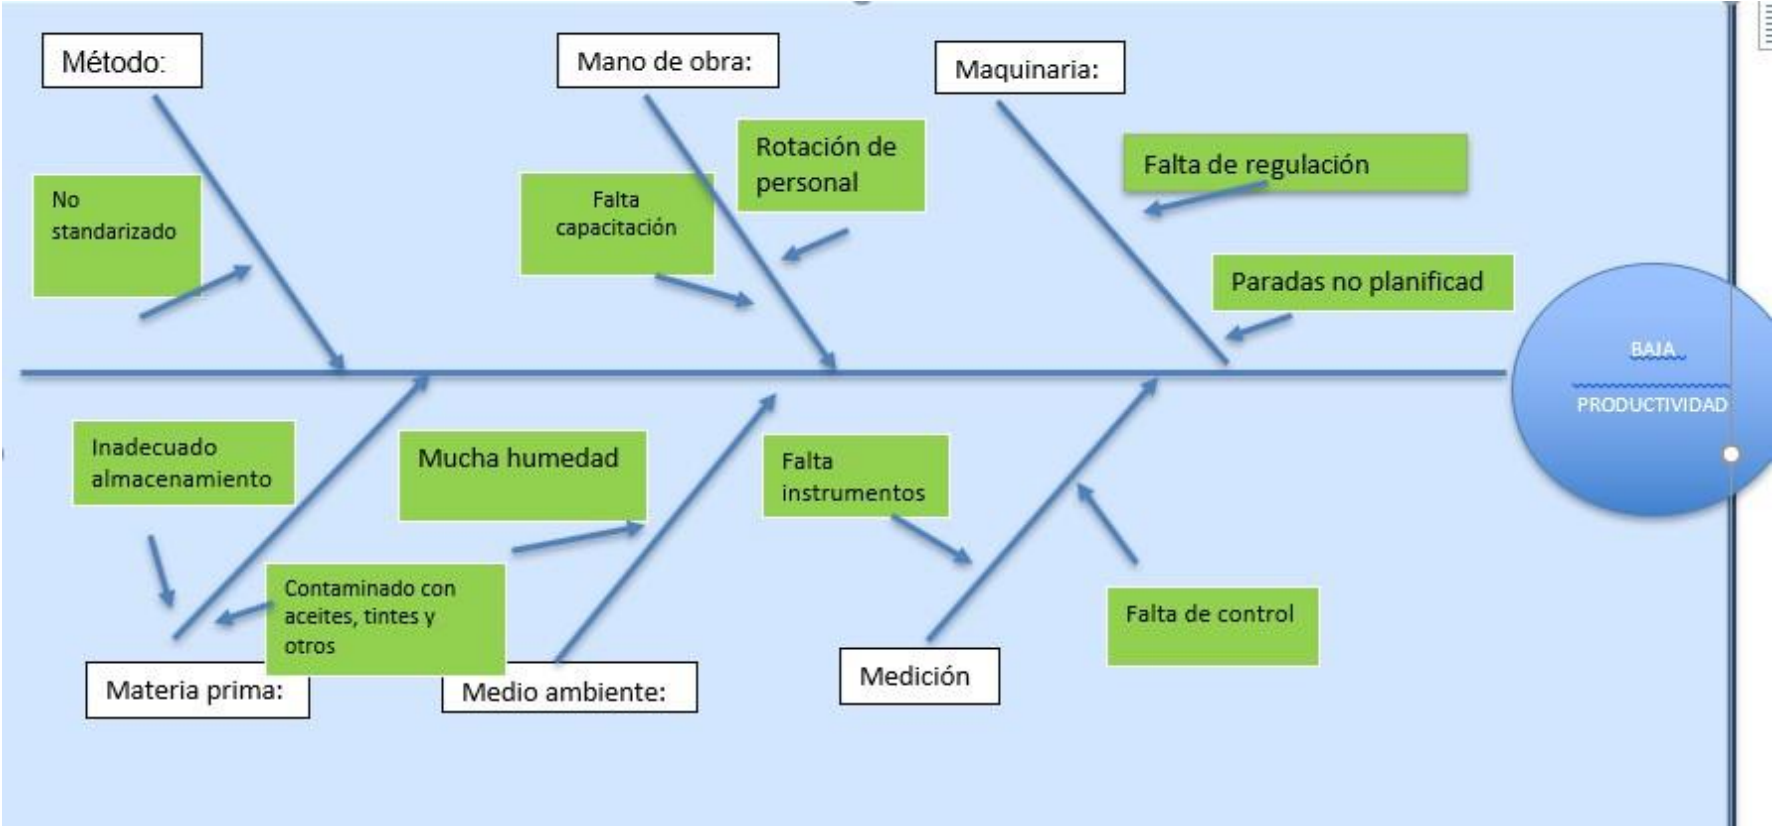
Método:

No standarizado

Mano de obra:

Falta capacitación

Rotación de personal

Maquinaria:

Falta de regulación

Paradas no planificad

BAJA PRODUCTIVIDAD

Inadecuado almacenamiento

Contaminado con aceites, tintes y otros

Materia prima:

Mucha humedad

Medio ambiente:

Falta instrumentos

Falta de control

Medición